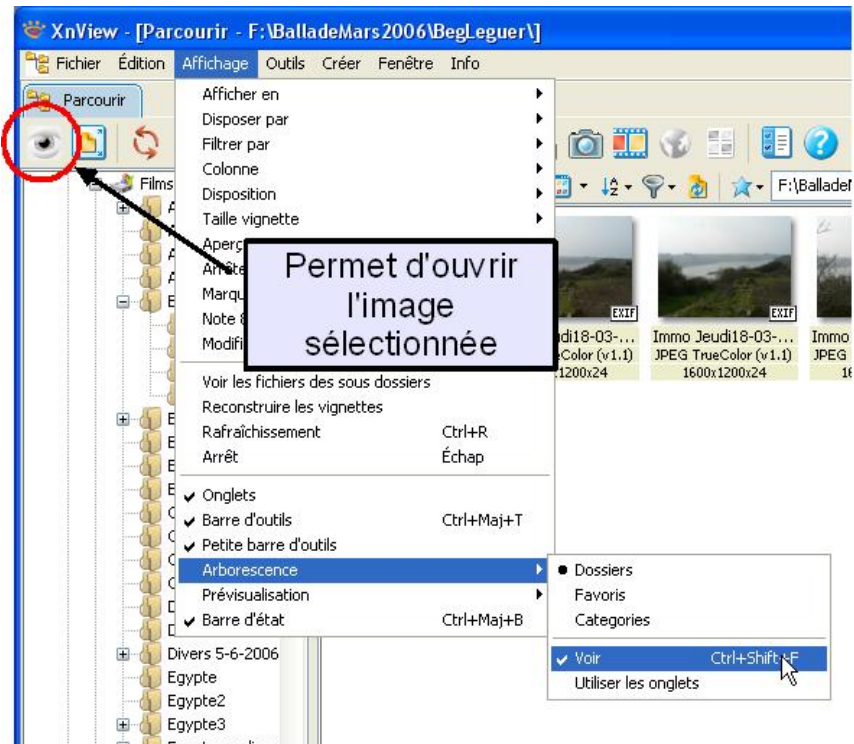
XnView - [Parcourir - F:\BalladeMars2006\BegLeguer\]

Fichier Édition Affichage Outils Créer Fenêtre Info

Parcourir

Films

Afficher en
Disposer par
Filtrer par
Colonne
Disposition
Taille vignette
Aperç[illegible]
Arrê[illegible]
Marqu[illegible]
Note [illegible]
Modifi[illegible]

Permet d'ouvrir l'image sélectionnée

Voir les fichiers des sous dossiers
Reconstruire les vignettes
Rafraîchissement Ctrl+R
Arrêt Échap

Onglets
Barre d'outils Ctrl+Maj+T
Petite barre d'outils
Arborescence
Prévisualisation
Barre d'état Ctrl+Maj+B

Dossiers
Favoris
Categories
Voir Ctrl+Shift+F
Utiliser les onglets

F:\Ballade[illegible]

EXIF
di18-03-...
eColor (v1.1)
1200x24

EXIF
Immo Jeudi18-03-...
JPEG TrueColor (v1.1)
1600x1200x24

Immo
JPEG
1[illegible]

Divers 5-6-2006
Egypte
Egypte2
Egypte3